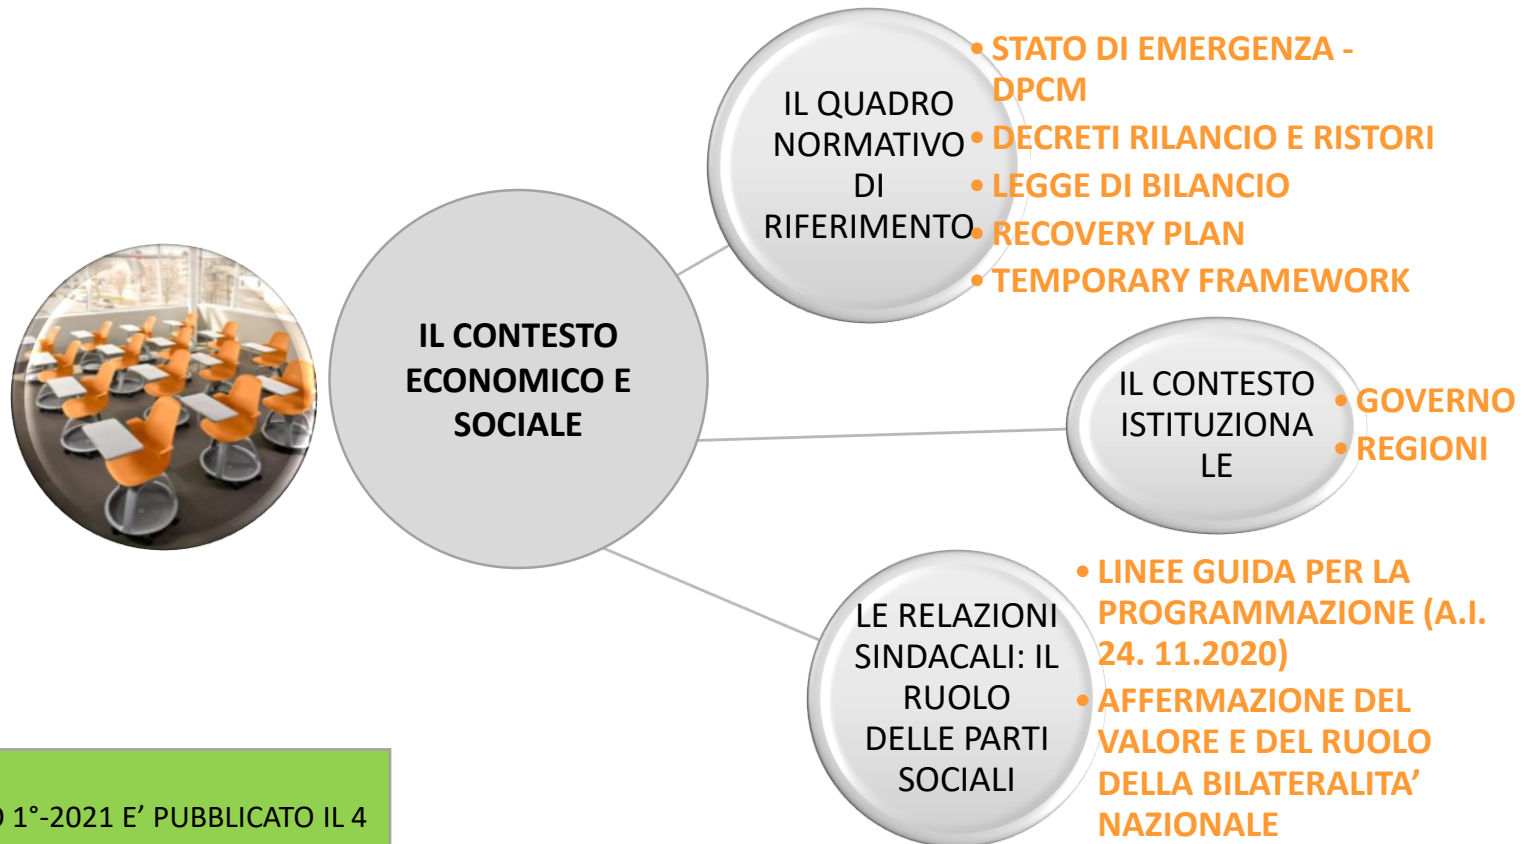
IL CONTESTO ECONOMICO E SOCIALE

IL QUADRO NORMATIVO DI RIFERIMENTO

• STATO DI EMERGENZA - DPCM
• DECRETI RILANCIO E RISTORI
• LEGGE DI BILANCIO
• RECOVERY PLAN
• TEMPORARY FRAMEWORK

IL CONTESTO ISTITUZIONALE

• GOVERNO
• REGIONI

LE RELAZIONI SINDACALI: IL RUOLO DELLE PARTI SOCIALI

• LINEE GUIDA PER LA PROGRAMMAZIONE (A.I. 24. 11.2020)
• AFFERMAZIONE DEL VALORE E DEL RUOLO DELLA BILATERALITA' NAZIONALE

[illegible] 1°-2021 E' PUBBLICATO IL 4